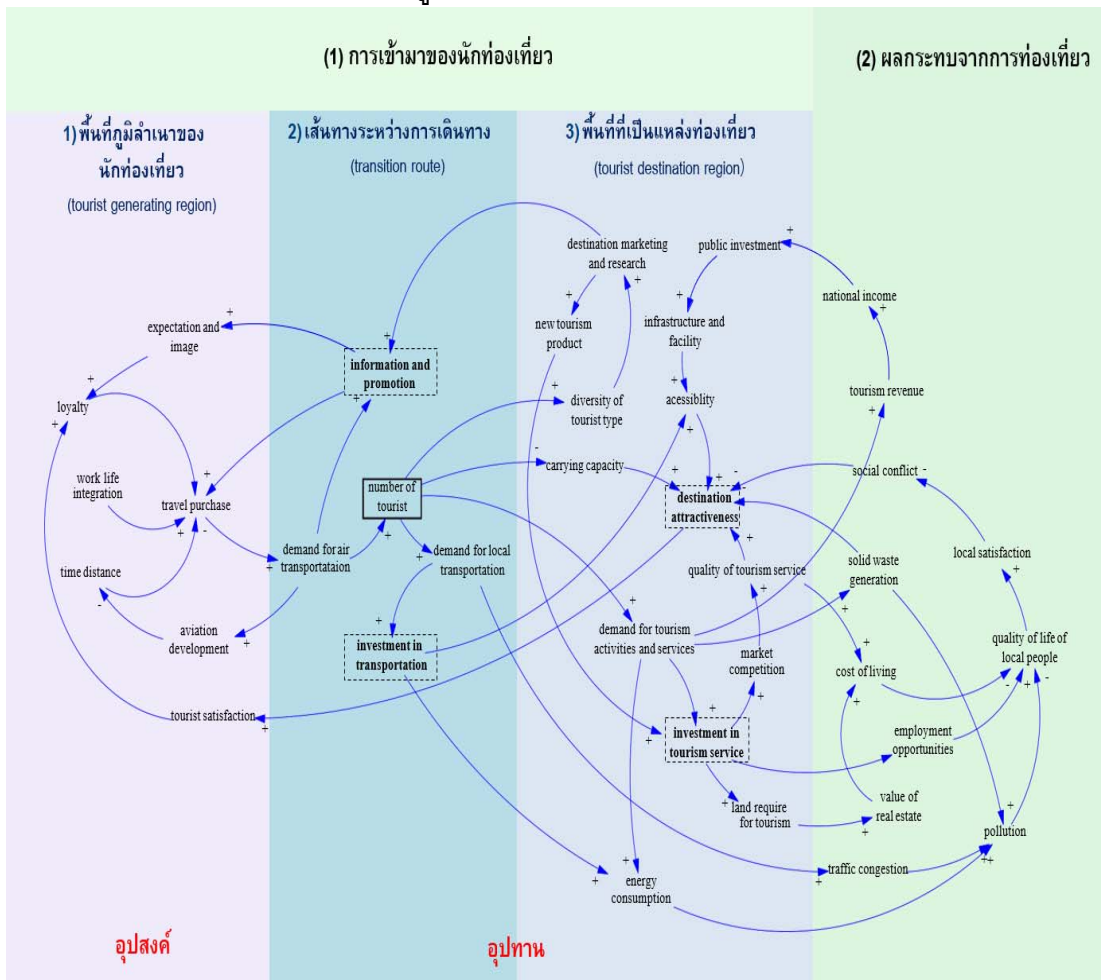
(1) การเข้ามาของนักท่องเที่ยว

(2) ผลกระทบจากการท่องเที่ยว

1) พื้นที่ภูมิลำเนาของนักท่องเที่ยว
(tourist generating region)

2) เส้นทางระหว่างการเดินทาง
(transition route)

3) พื้นที่ที่เป็นแหล่งท่องเที่ยว
(tourist destination region)

expectation and image
loyalty
work life integration
travel purchase
time distance
aviation development
tourist satisfaction

information and promotion
demand for air transportataion
number of tourist
demand for local transportation
investment in transportation

destination marketing and research
public investment
new tourism product
infrastructure and facility
diversity of tourist type
acessiblity
carrying capacity
destination attractiveness
quality of tourism service
demand for tourism activities and services
market competition
investment in tourism service
land require for tourism
energy consumption

national income
tourism revenue
social conflict
local satisfaction
solid waste generation
cost of living
quality of life of local people
employment opportunities
value of real estate
pollution
traffic congestion

อุปสงค์

อุปทาน